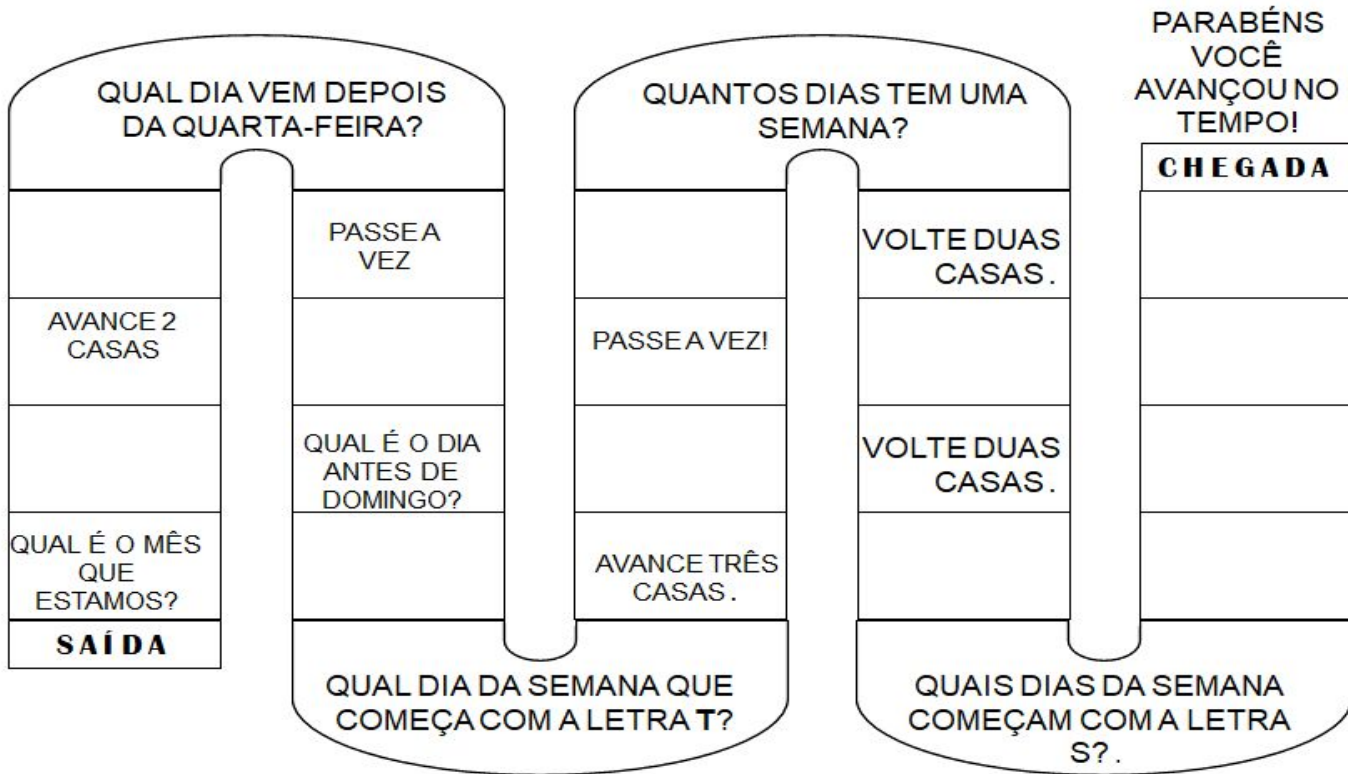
PARABÉNS VOCÊ AVANÇOU NO TEMPO!

QUAL DIA VEM DEPOIS DA QUARTA-FEIRA?

QUANTOS DIAS TEM UMA SEMANA?

CHEGADA

PASSE A VEZ

VOLTE DUAS CASAS.

AVANCE 2 CASAS

PASSE A VEZ!

QUAL É O DIA ANTES DE DOMINGO?

VOLTE DUAS CASAS.

QUAL É O MÊS QUE ESTAMOS?

AVANCE TRÊS CASAS.

SAÍDA

QUAL DIA DA SEMANA QUE COMEÇA COM A LETRA T?

QUAIS DIAS DA SEMANA COMEÇAM COM A LETRA S?.